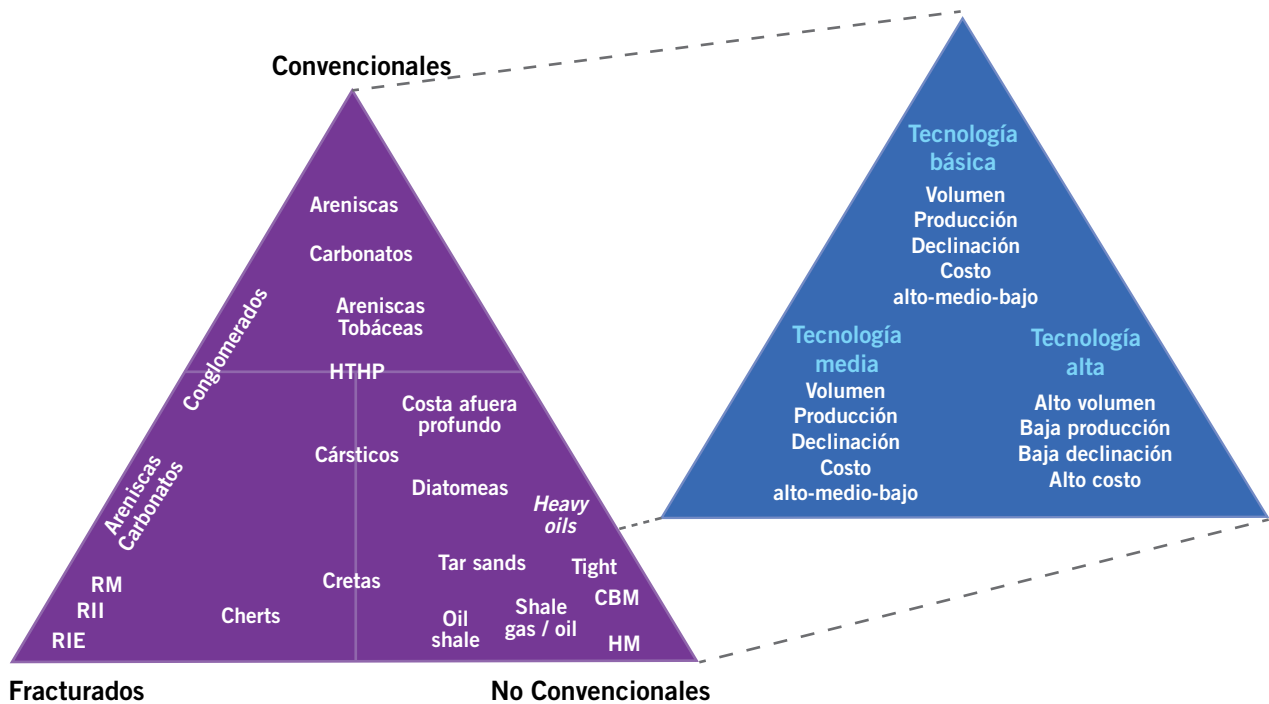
Convencionales

Areniscas

Carbonatos

Areniscas Tobáceas

HTHP

Conglomerados

Areniscas Carbonatos

Costa afuera profundo

Cársticos

Diatomeas

Heavy oils

Tar sands

Tight

Cretas

RM

RII

RIE

Cherts

Oil shale

Shale gas / oil

CBM

HM

Fracturados

No Convencionales

Tecnología básica
Volumen
Producción
Declinación
Costo
alto-medio-bajo

Tecnología media
Volumen
Producción
Declinación
Costo
alto-medio-bajo

Tecnología alta
Alto volumen
Baja producción
Baja declinación
Alto costo